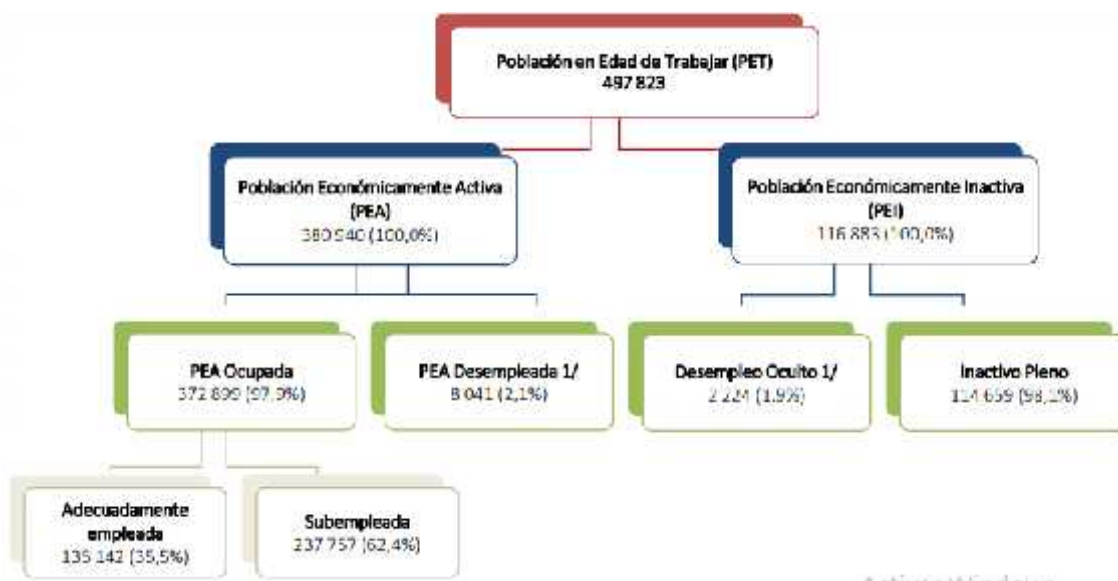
Población en Edad de Trabajar (PET)
497 823

Población Económicamente Activa (PEA)
380 940 (100,0%)

Población Económicamente Inactiva (PEI)
116 883 (100,0%)

PEA Ocupada
372 899 (97,9%)

PEA Desempleada 1/
8 041 (2,1%)

Desempleo Oculto 1/
2 224 (1,9%)

Inactivo Pleno
114 659 (98,1%)

Adecuadamente empleada
135 142 (35,5%)

Subempleada
237 757 (62,4%)

Activar Windows